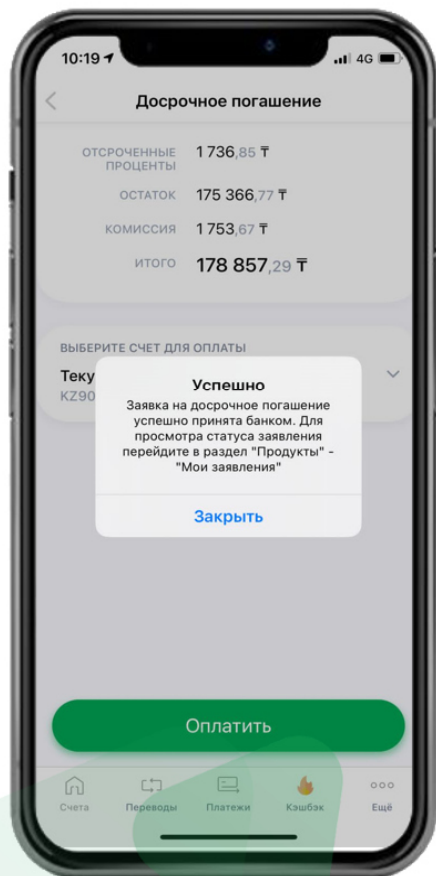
10:19 4G

Досрочное погашение

ОТСРОЧЕННЫЕ ПРОЦЕНТЫ 1 736,85 ₸

ОСТАТОК 175 366,77 ₸

КОМИССИЯ 1 753,67 ₸

ИТОГО 178 857,29 ₸

ВЫБЕРИТЕ СЧЕТ ДЛЯ ОПЛАТЫ

Теку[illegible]

KZ90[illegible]

Успешно

Заявка на досрочное погашение успешно принята банком. Для просмотра статуса заявления перейдите в раздел "Продукты" - "Мои заявления"

Закрыть

Оплатить

Счета Переводы Платежи Кэшбэк Ещё